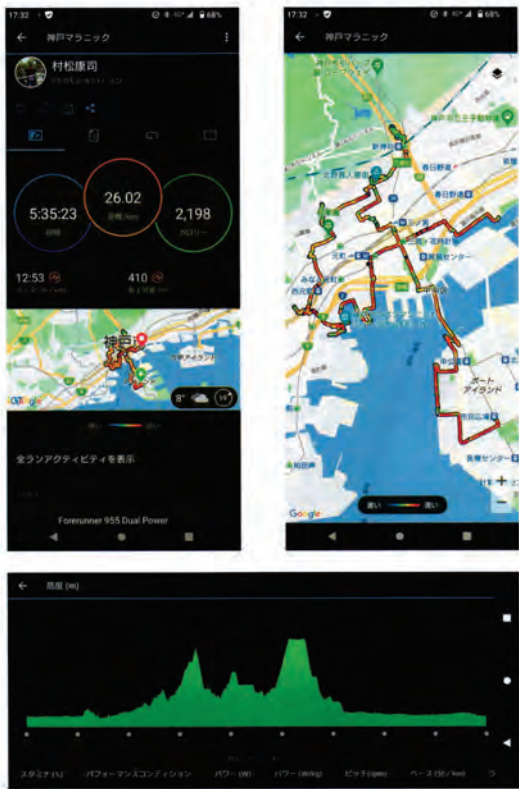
17:32 68%

神戸マラニック

村松康司

5:35:23

26.02

距離 (km)

2,198

カロリー

12:53

410

8°

15°

Google

遅い 速い

全ランアクティビティを表示

Forerunner 955 Dual Power

17:32 68%

神戸マラニック

新神戸

北野異人館街

春日野道

三ノ宮

元町

みなと元町

西元町

ポート アイランド

市民広場

医療センター

Google

遅い 速い

高度 (m)

スタミナ (%) パフォーマンスコンディション パワー (W) パワー (W/kg) ピッチ (spm) ペース (分/km)